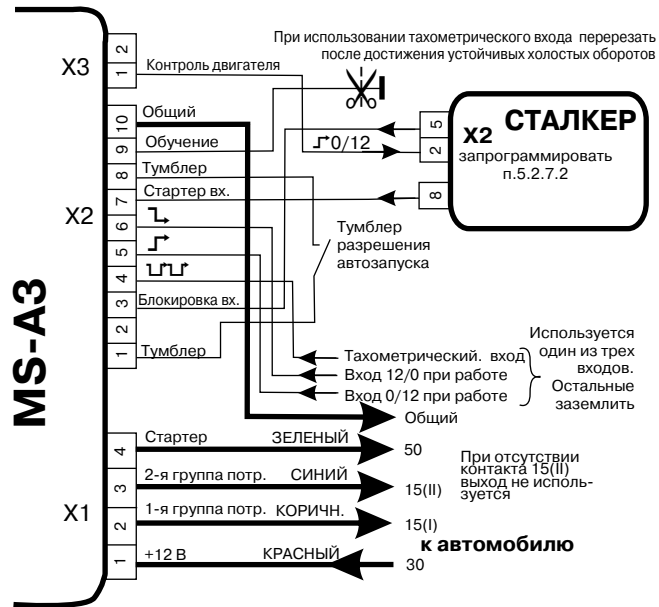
MS-A3

X3
2
1
Контроль двигателя

При использовании тахометрического входа перерезать после достижения устойчивых холостых оборотов

X2
10 Общий
9 Обучение
8 Тумблер
7 Стартер вх.
6
5
4
3 Блокировка вх.
2
1 Тумблер

СТАЛКЕР
X2
запрограммировать п.5.2.7.2
5
2
8
0/12

Тумблер разрешения автозапуска

Тахометрический. вход
Вход 12/0 при работе
Вход 0/12 при работе
Используется один из трех входов. Остальные заземлить
Общий

X1
4 Стартер ЗЕЛЕНЫЙ 50
3 2-я группа потр. СИНИЙ 15(II)
2 1-я группа потр. КОРИЧН. 15(I)
1 +12 В КРАСНЫЙ 30

При отсутствии контакта 15(II) выход не используется

к автомобилю